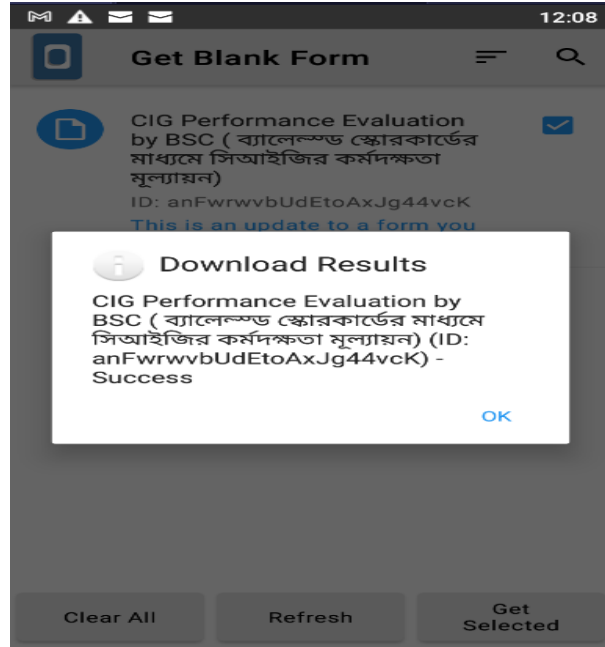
12:08

Get Blank Form

CIG Performance Evaluation by BSC ( ব্যালেন্সড স্কোরকার্ডের মাধ্যমে সিআইজির কর্মদক্ষতা মূল্যায়ন)
ID: anFwrwvbUdEtoAxJg44vcK
This is an update to a form you

Download Results

CIG Performance Evaluation by BSC ( ব্যালেন্সড স্কোরকার্ডের মাধ্যমে সিআইজির কর্মদক্ষতা মূল্যায়ন) (ID: anFwrwvbUdEtoAxJg44vcK) - Success

OK

Clear All

Refresh

Get Selected